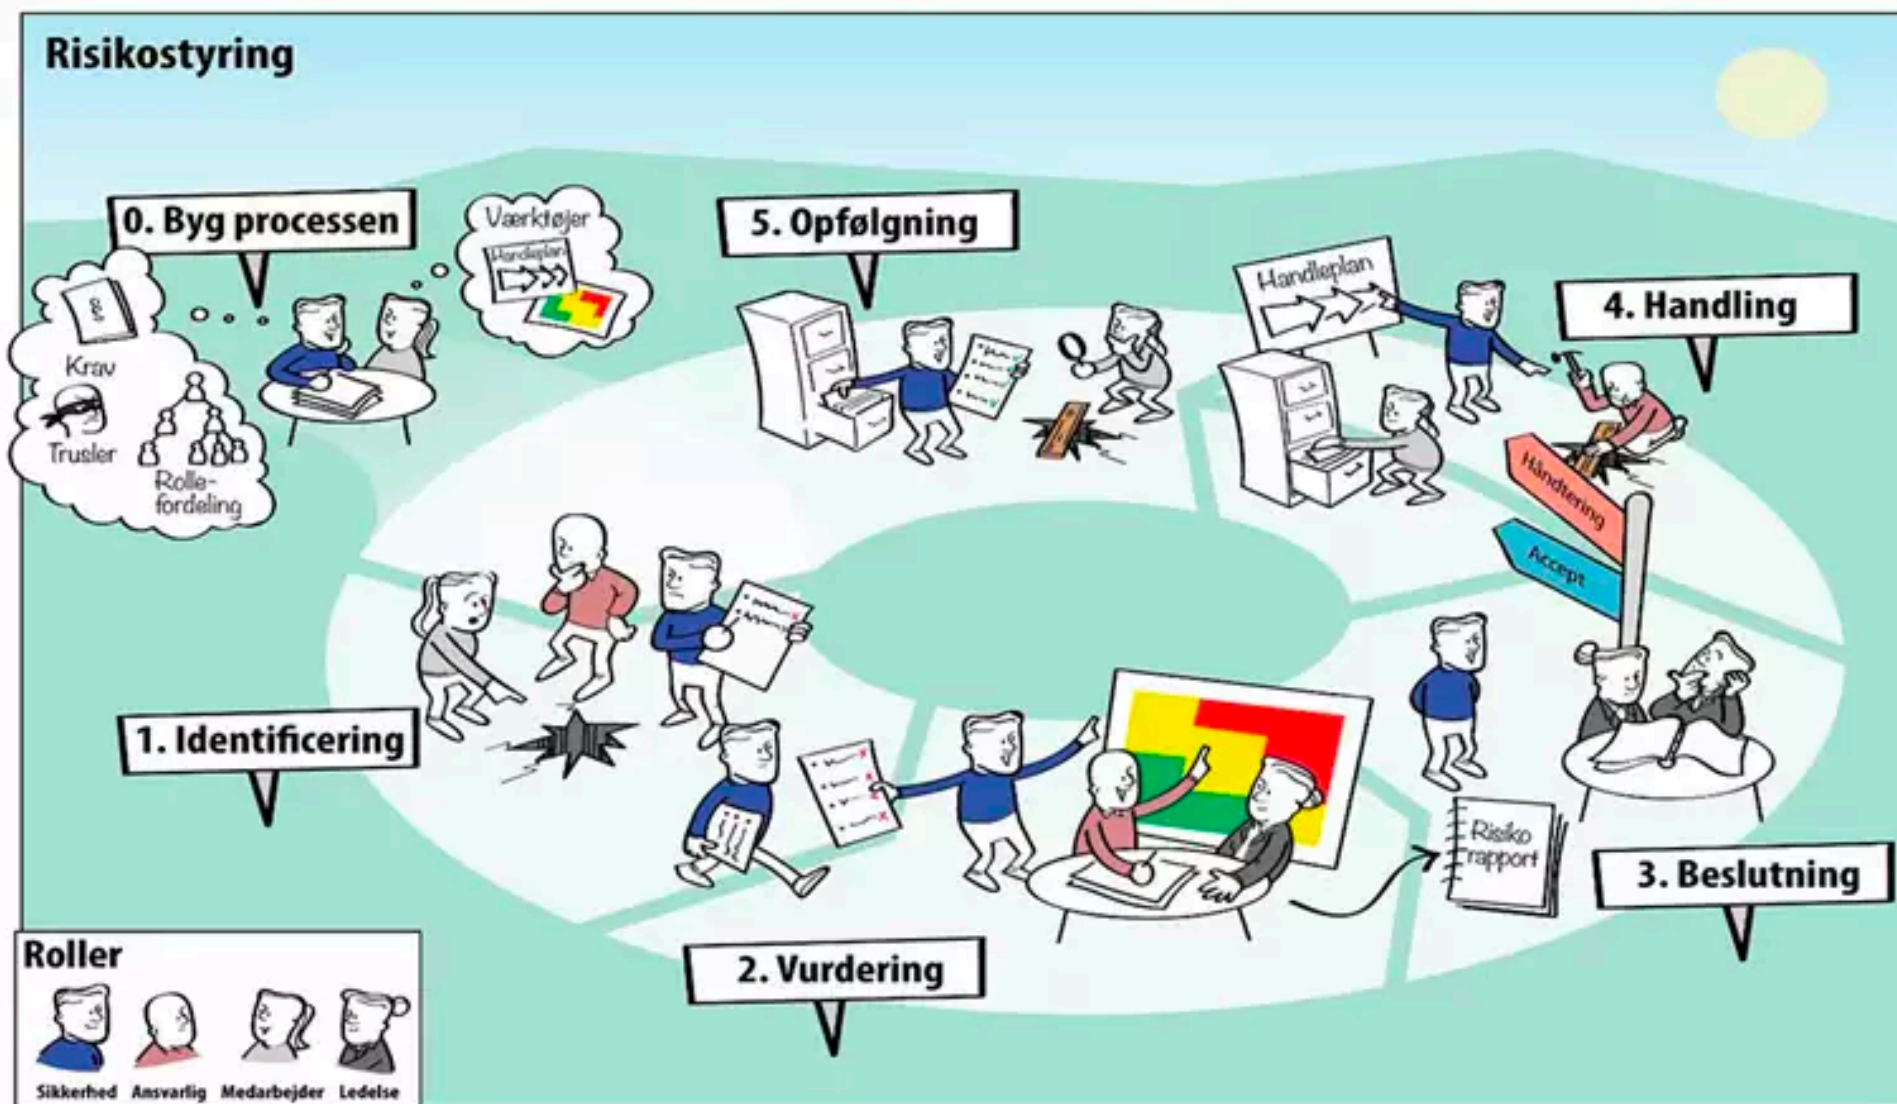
Risikostyring

0. Byg processen

Værktøjer

Handleplan

Krav

Trusler

Rollefordeling

5. Opfølgning

Handleplan

4. Handling

Håndtering

Accept

1. Identificering

2. Vurdering

Risiko rapport

3. Beslutning

Roller

Sikkerhed Ansvarlig Medarbejder Ledelse